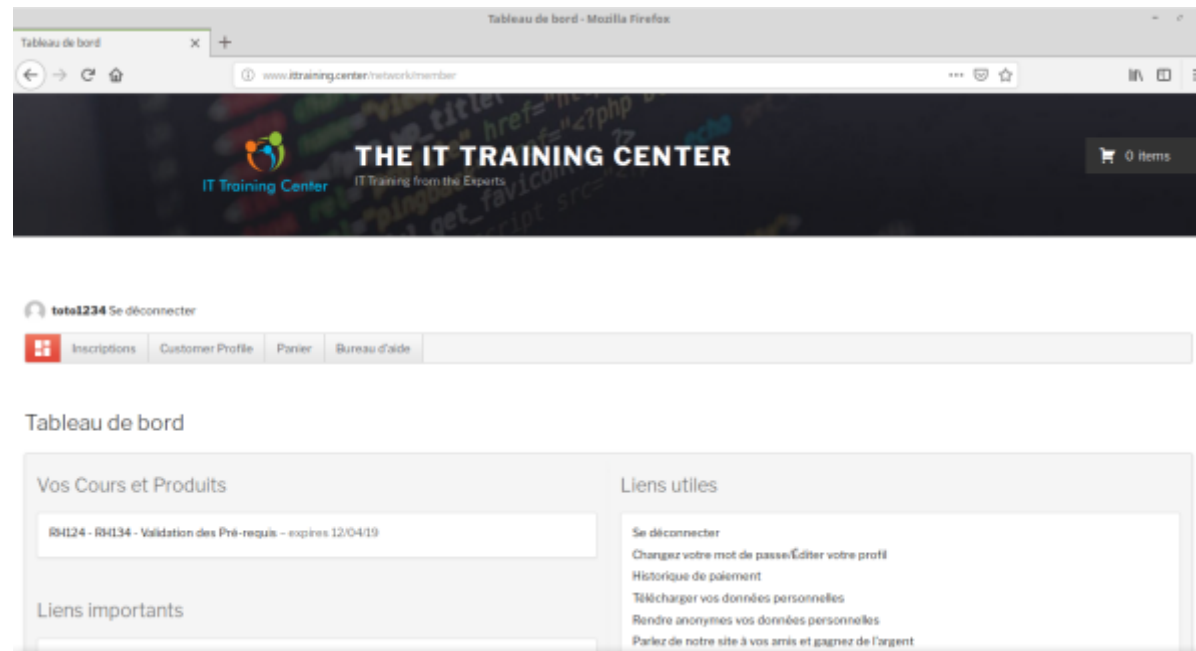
Tableau de bord - Mozilla Firefox

Tableau de bord ×  +

www.ittraining.center/network/member

IT Training Center

THE IT TRAINING CENTER
IT Training from the Experts

0 items

toto1234 Se déconnecter

Inscriptions | Customer Profile | Panier | Bureau d'aide

Tableau de bord

Vos Cours et Produits

RH124 - RH134 - Validation des Pré-requis – expires 12/04/19

Liens importants

Liens utiles

Se déconnecter
Changez votre mot de passe/Éditer votre profil
Historique de paiement
Télécharger vos données personnelles
Rendre anonymes vos données personnelles
Parlez de notre site à vos amis et gagnez de l'argent